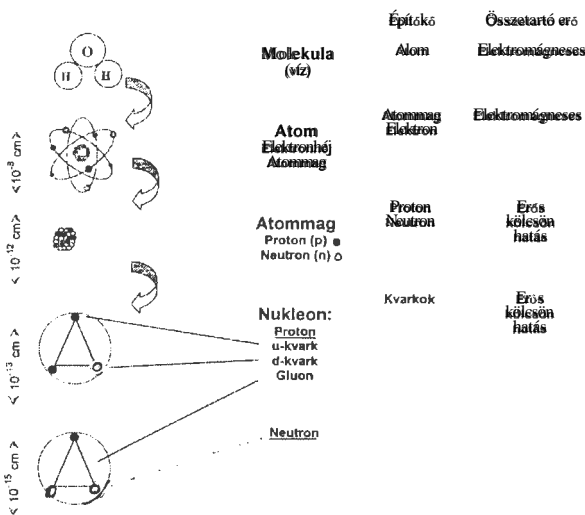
Építókő

Összetartó erő

O
H H

Molekula
(víz)

Atom

Elektromágneses

< $10^{-8}$ cm >

Atom
Elektronhéj
Atommag

Atommag
Elektron

Elektromágneses

< $10^{-12}$ cm >

Atommag
Proton (p)
Neutron (n)

Proton
Neutron

Erős kölcsön hatás

< $10^{-13}$ cm >

Nukleon:
Proton
u-kvark
d-kvark
Gluon

Kvarkok

Erős kölcsön hatás

< $10^{-15}$ cm >

Neutron